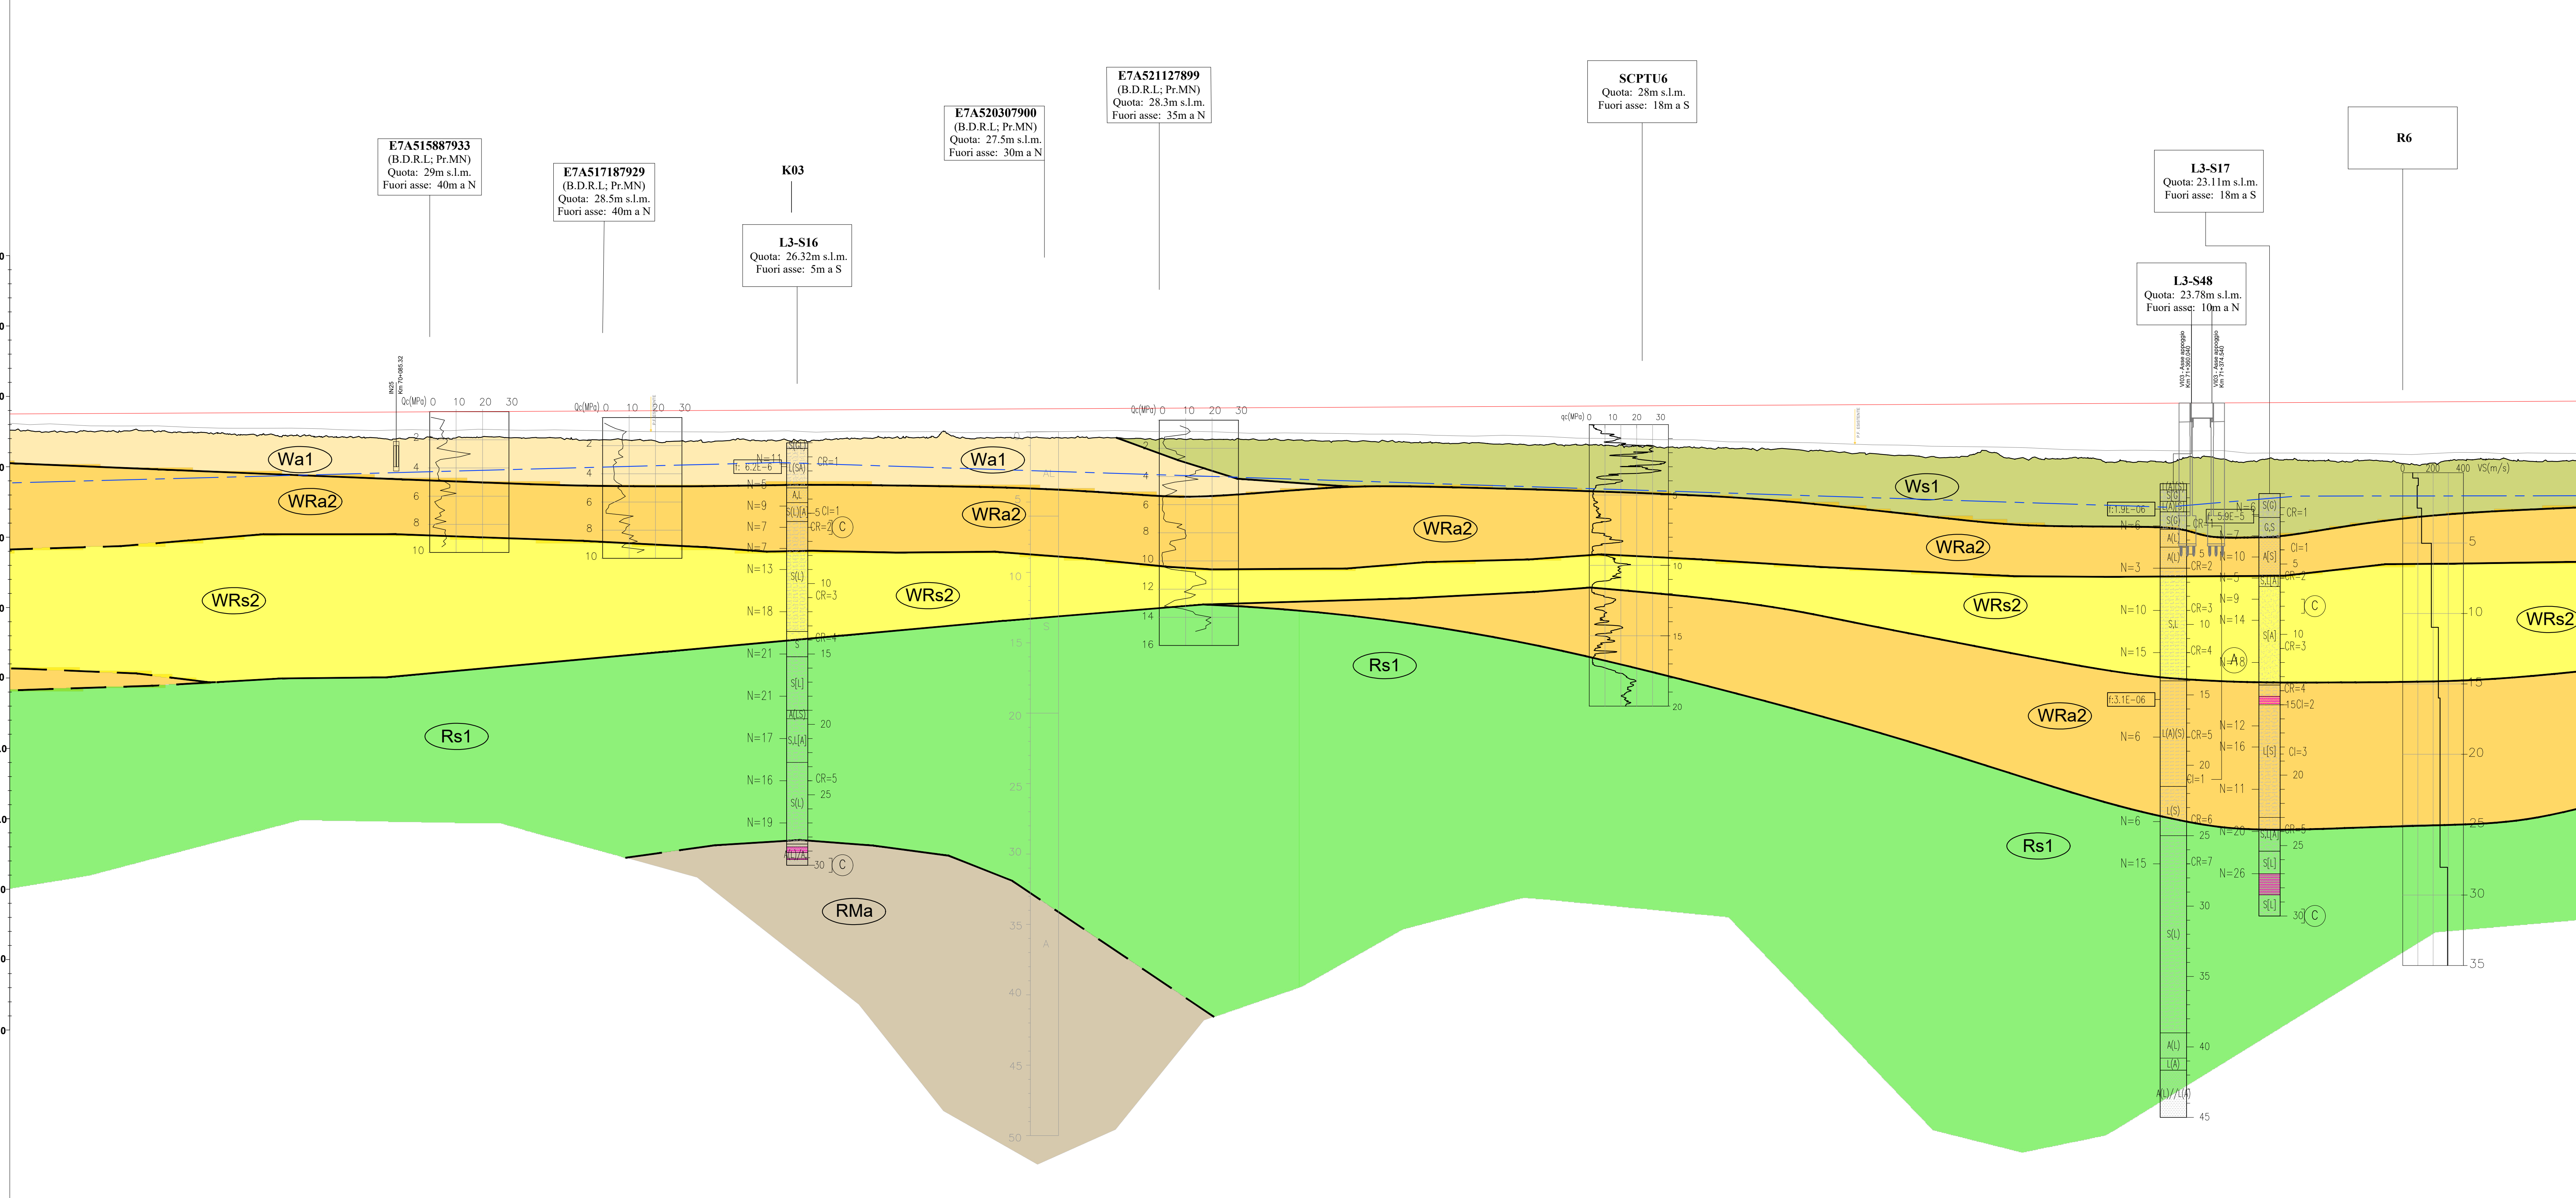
E7A515887933
(B.D.R.L; Pr.MN)
Quota: 29m s.l.m.
Fuori asse: 40m a N

E7A517187929
(B.D.R.L; Pr.MN)
Quota: 28.5m s.l.m.
Fuori asse: 40m a N

K03

L3-S16
Quota: 26.32m s.l.m.
Fuori asse: 5m a S

E7A520307900
(B.D.R.L; Pr.MN)
Quota: 27.5m s.l.m.
Fuori asse: 30m a N

E7A521127899
(B.D.R.L; Pr.MN)
Quota: 28.3m s.l.m.
Fuori asse: 35m a N

SCPTU6
Quota: 28m s.l.m.
Fuori asse: 18m a S

L3-S17
Quota: 23.11m s.l.m.
Fuori asse: 18m a S

L3-S48
Quota: 23.78m s.l.m.
Fuori asse: 10m a N

R6

Qc(MPa) 0 10 20 30
Qc(MPa) 0 10 20 30
Qc(MPa) 0 10 20 30
qc(MPa) 0 10 20 30
0 200 400 VS(m/s)

Wa1
WRa2
WRs2
Rs1
Wa1
WRa2
WRs2
RMa
Rs1
Ws1
WRa2
WRa2
WRs2
WRa2
Rs1
WRs2

N=11
N=5
N=9
N=7
N=7
N=13
N=18
N=21
N=21
N=17
N=16
N=19
CR=1
CR=2
CI=1
CR=3
CR=4
CR=5
C
C
N=6
N=3
N=10
N=15
N=6
N=6
N=15
N=10
N=5
N=9
N=14
N=18
N=12
N=16
N=11
N=20
N=26
N=7
CR=1
CR=2
CR=3
CR=4
CR=5
CR=6
CR=7
CI=1
CI=2
CI=3
A
C
C